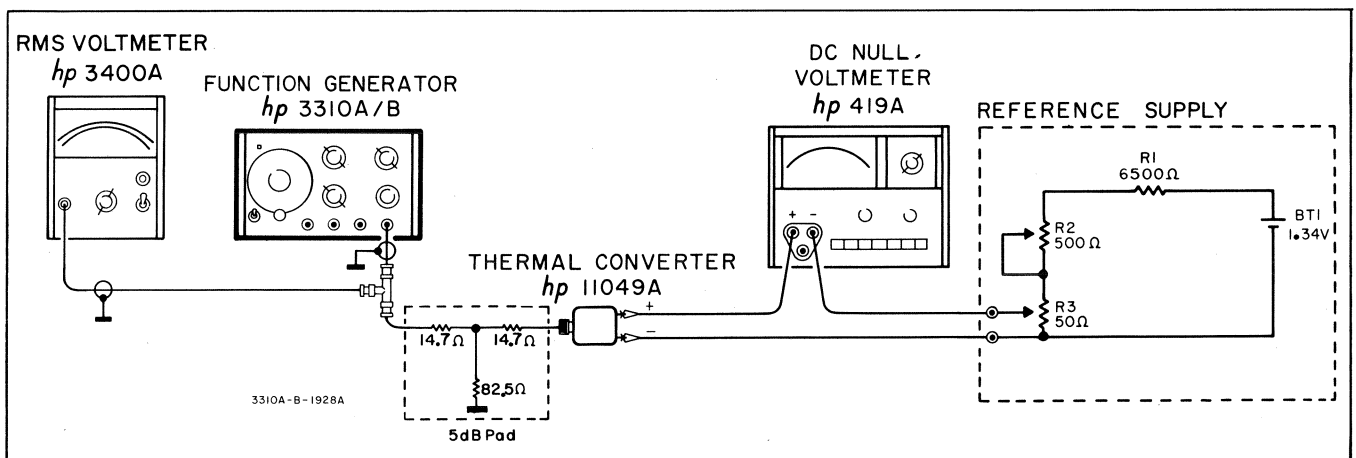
RMS VOLTMETER
hp 3400A

FUNCTION GENERATOR
hp 3310A/B

DC NULL, VOLTMETER
hp 419A

REFERENCE SUPPLY

R1
6500Ω

R2
500Ω

BT1
1.34V

R3
50Ω

THERMAL CONVERTER
hp 11049A

+
-

+
-

14.7Ω
14.7Ω
82.5Ω

5dB Pad

3310A-B-1928A